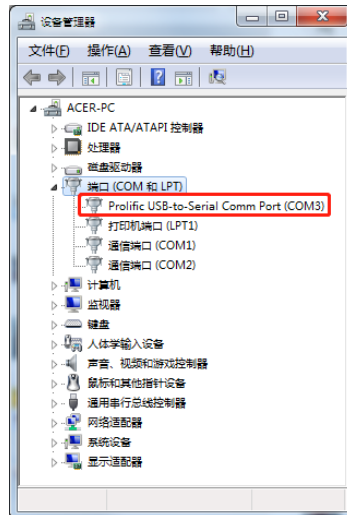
设备管理器

文件(F) 操作(A) 查看(V) 帮助(H)

ACER-PC
IDE ATA/ATAPI 控制器
处理器
磁盘驱动器
端口 (COM 和 LPT)
Prolific USB-to-Serial Comm Port (COM3)
打印机端口 (LPT1)
通信端口 (COM1)
通信端口 (COM2)
计算机
监视器
键盘
人体学输入设备
声音、视频和游戏控制器
鼠标和其他指针设备
通用串行总线控制器
网络适配器
系统设备
显示适配器